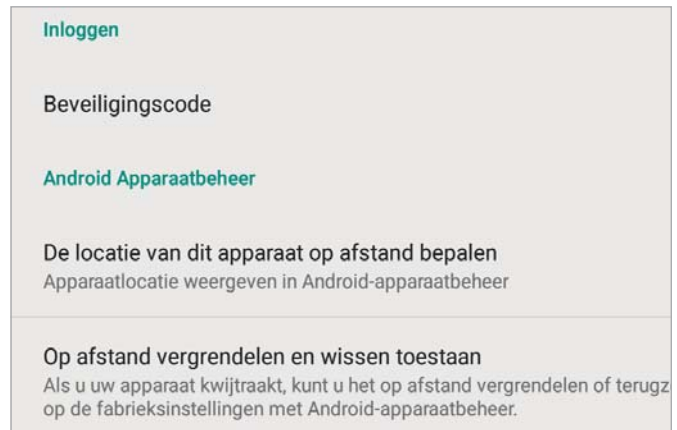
Inloggen

Beveiligingscode

Android Apparaatbeheer

De locatie van dit apparaat op afstand bepalen
Apparaatlocatie weergeven in Android-apparaatbeheer

Op afstand vergrendelen en wissen toestaan
Als u uw apparaat kwijtraakt, kunt u het op afstand vergrendelen of terugz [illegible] op de fabrieksinstellingen met Android-apparaatbeheer.